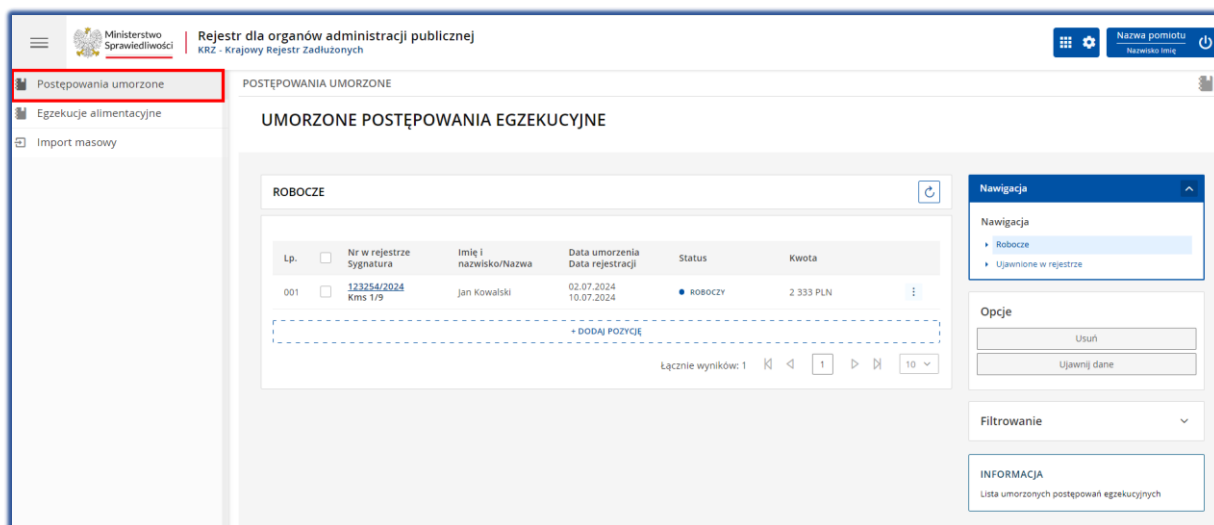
Ministerstwo Sprawiedliwości

Rejestr dla organów administracji publicznej
KRZ - Krajowy Rejestr Zadłużonych

Nazwa pomiotu
Nazwisko Imię

Postępowania umorzone
Egzekucje alimentacyjne
Import masowy

POSTĘPOWANIA UMORZONE

UMORZONE POSTĘPOWANIA EGZEKUCYJNE

ROBOCZE

| Lp. | | Nr w rejestrze Sygnatura | Imię i nazwisko/Nazwa | Data umorzenia Data rejestracji | Status | Kwota |
|---|---|---|---|---|---|---|
| 001 | | 123254/2024 Kms 1/9 | Jan Kowalski | 02.07.2024 10.07.2024 | ROBOCZY | 2 333 PLN |

+ DODAJ POZYCJĘ

Łącznie wyników: 1  1  10

Nawigacja

Nawigacja
Robocze
Ujawnione w rejestrze

Opcje
Usuń
Ujawnij dane

Filtrowanie

INFORMACJA
Lista umorzonych postępowań egzekucyjnych